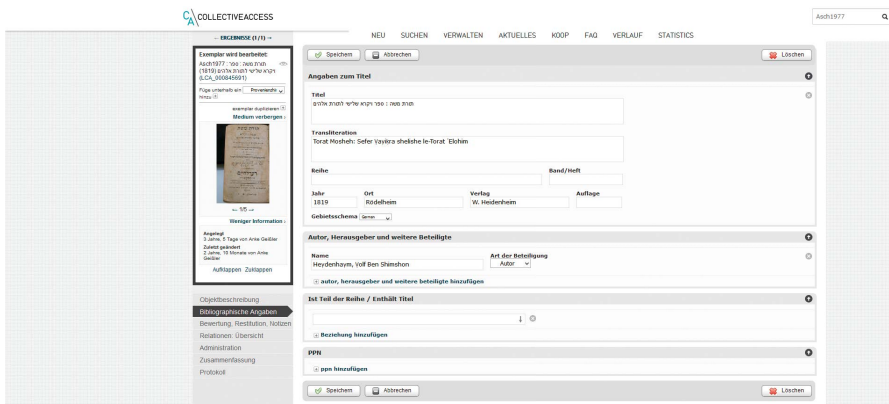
COLLECTIVEACCESS

NEU SUCHEN VERWALTEN AKTUELLES KOOP FAQ VERLAUF STATISTICS

Asch1977

← ERGEBNISSE (1/1) →

Exemplar wird bearbeitet:
Asch1977 : תורת משה : ספר ויקרא שלישי לתורת אלהים (1819) (LCA_000845991)

Füge unterhalb ein: Provenienzfr hinzu

exemplar duplizieren
Medium verbergen

← 1/5 →

Weniger Information

Angelegt
3 Jahre, 5 Tage von Anke Geißler
Zuletzt geändert
2 Jahre, 10 Monate von Anke Geißler

Aufklappen Zuklappen

Objektbeschreibung
Bibliographische Angaben
Bewertung, Restitution, Notizen
Relationen: Übersicht
Administration
Zusammenfassung
Protokoll

Speichern Abbrechen Löschen

Angaben zum Titel

Titel
תורת משה : ספר ויקרא שלישי לתורת אלהים

Transliteration
Torat Mosheh: Sefer Vayikra shelishe le-Torat `Elohim

Reihe

Band/Heft

Jahr
1819

Ort
Rödelheim

Verlag
W. Heidenheim

Auflage

Gebietsschema

Autor, Herausgeber und weitere Beteiligte

Name
Heydenhaym, Volf Ben Shimshon

Art der Beteiligung
Autor

autor, herausgeber und weitere beteiligte hinzufügen

Ist Teil der Reihe / Enthält Titel

Beziehung hinzufügen

PPN

ppn hinzufügen

Speichern Abbrechen Löschen